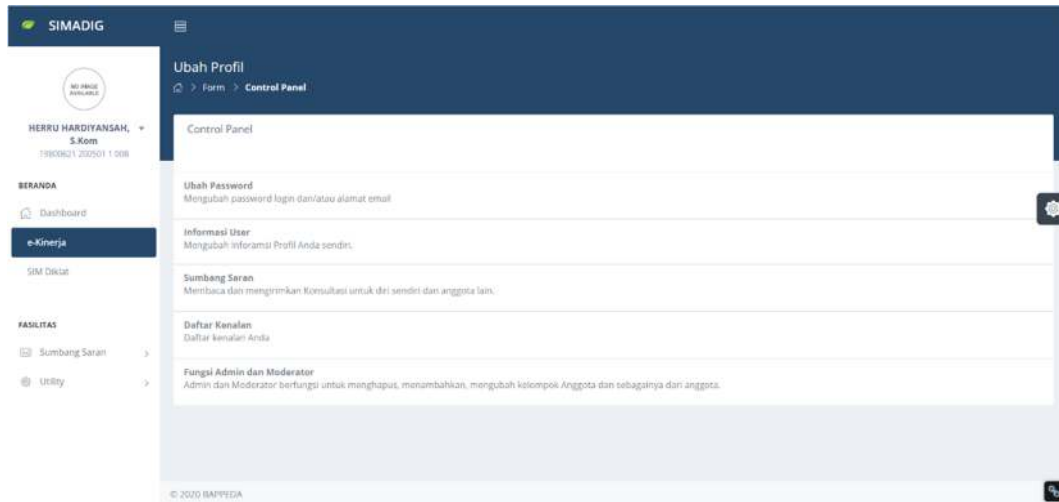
SIMADIG

NO IMAGE AVAILABLE

HERRU HARDIYANSAH, S.Kom
19800821 200501 1 008

BERANDA

Dashboard

e-Kinerja

SIM Diklat

FASILITAS

Sumbang Saran

Utility

Ubah Profil

Form > Control Panel

Control Panel

Ubah Password
Mengubah password login dan/atau alamat email

Informasi User
Mengubah Inforamsi Profil Anda sendiri.

Sumbang Saran
Membaca dan mengirimkan Konsultasi untuk diri sendiri dan anggota lain.

Daftar Kenalan
Daftar kenalan Anda

Fungsi Admin dan Moderator
Admin dan Moderator berfungsi untuk menghapus, menambahkan, mengubah kelompok Anggota dan sebagainya dari anggota.

© 2020 BAPPEDA